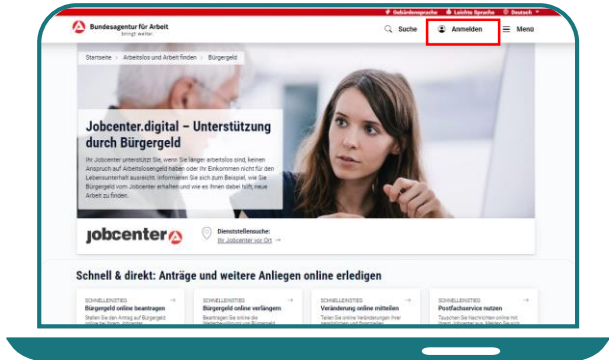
Gebärdensprache Leichte Sprache Deutsch

Bundesagentur für Arbeit
bringt weiter.

Suche Anmelden Menü

Startseite > Arbeitslos und Arbeit finden > Bürgergeld

Jobcenter.digital – Unterstützung durch Bürgergeld

Ihr Jobcenter unterstützt Sie, wenn Sie länger arbeitslos sind, keinen Anspruch auf Arbeitslosengeld haben oder Ihr Einkommen nicht für den Lebensunterhalt ausreicht. Informieren Sie sich zum Beispiel, wie Sie Bürgergeld vom Jobcenter erhalten und wie es Ihnen dabei hilft, neue Arbeit zu finden.

jobcenter

Dienststellensuche:
Ihr Jobcenter vor Ort →

Schnell & direkt: Anträge und weitere Anliegen online erledigen

SCHNELLEINSTIEG
Bürgergeld online beantragen
Stellen Sie den Antrag auf Bürgergeld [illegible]

SCHNELLEINSTIEG
Bürgergeld online verlängern
Stellen Sie online die Weiterbewilligung von Bürgergeld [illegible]

SCHNELLEINSTIEG
Veränderung online mitteilen
Teilen Sie online Veränderungen Ihrer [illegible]

SCHNELLEINSTIEG
Postfachservice nutzen
Tauschen Sie Nachrichten online mit Ihrem Jobcenter aus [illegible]